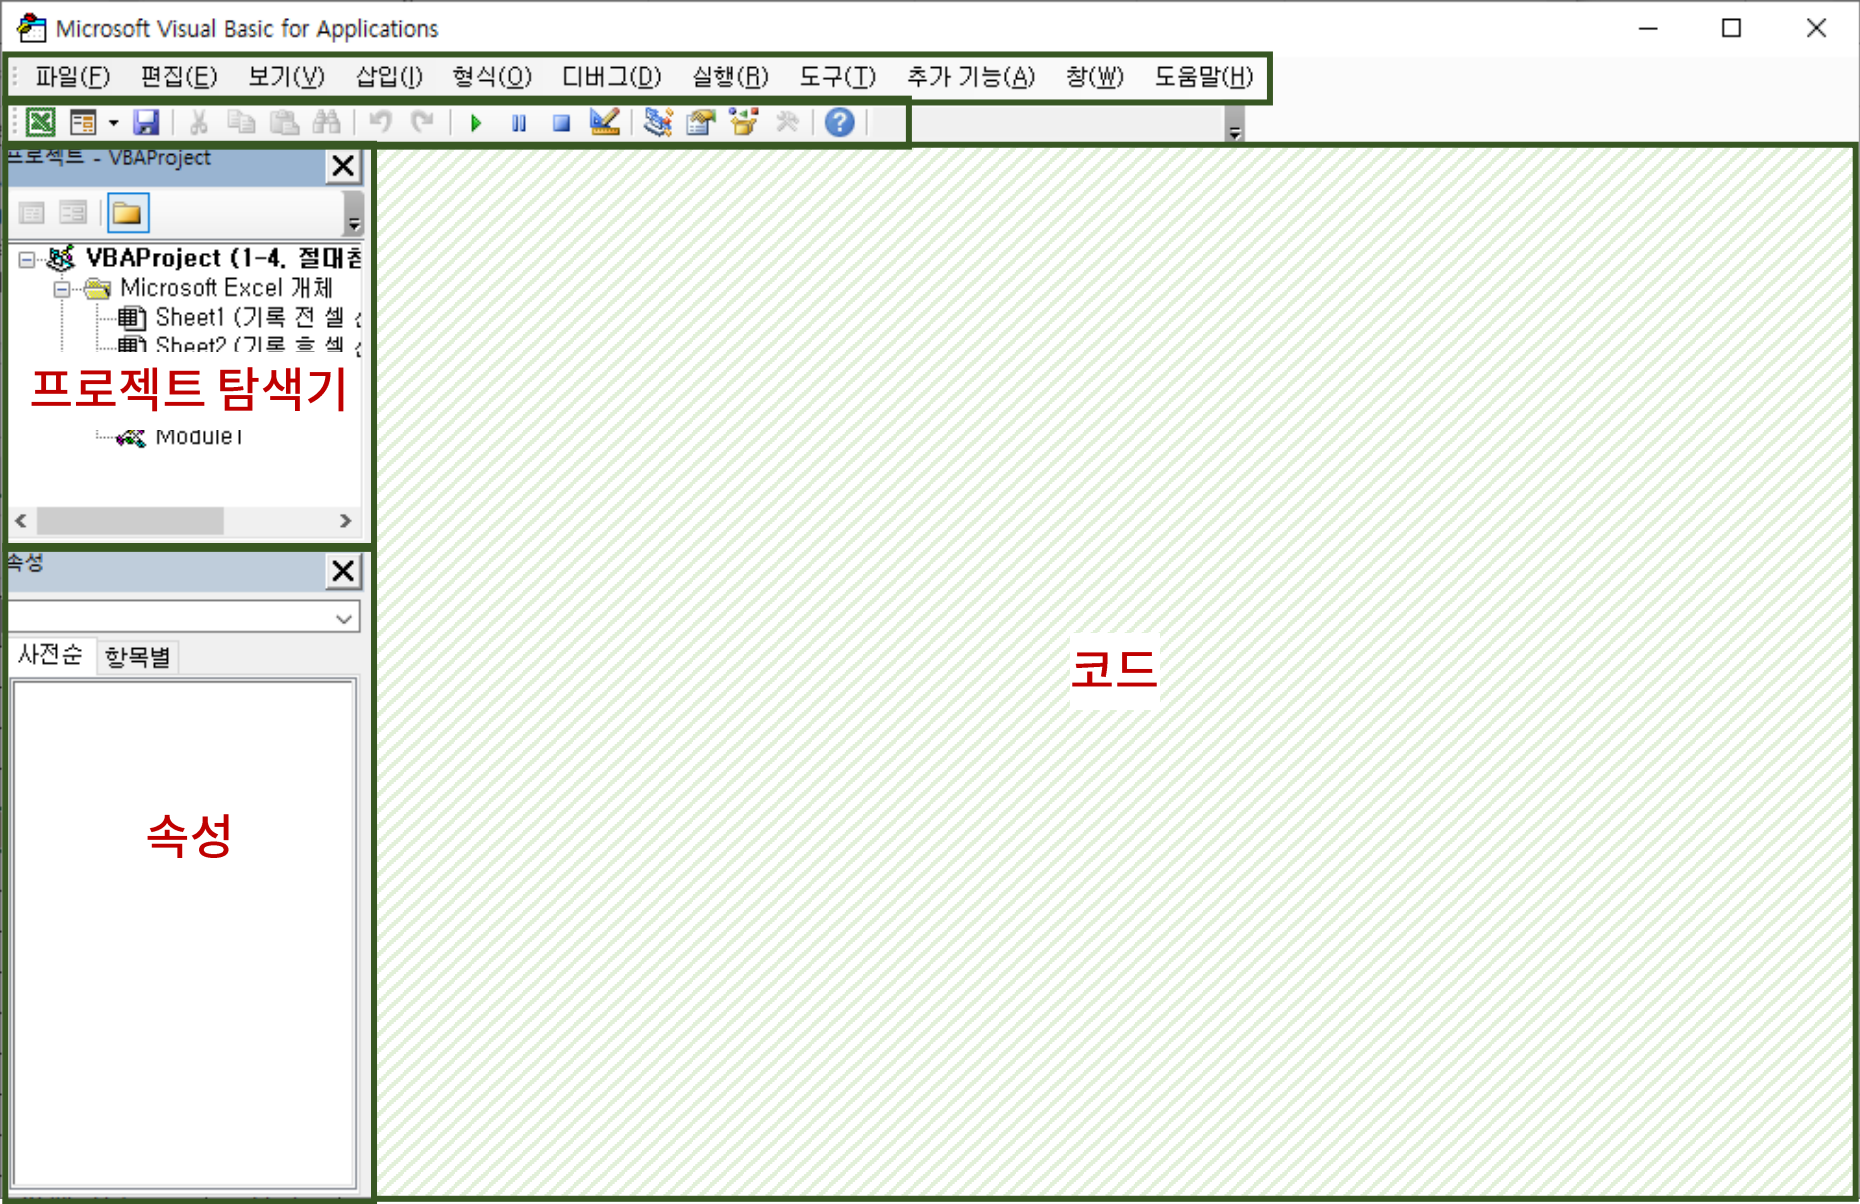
Microsoft Visual Basic for Applications

파일(F) 편집(E) 보기(V) 삽입(I) 형식(O) 디버그(D) 실행(R) 도구(T) 추가 기능(A) 창(W) 도움말(H)

프로젝트 - VBAProject

VBAProject (1-4. 절대참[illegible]
Microsoft Excel 개체
Sheet1 (기록 전 셀 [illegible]
Sheet2 (기록 후 셀 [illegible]

프로젝트 탐색기

Module1

속성

사전순 항목별

속성

코드